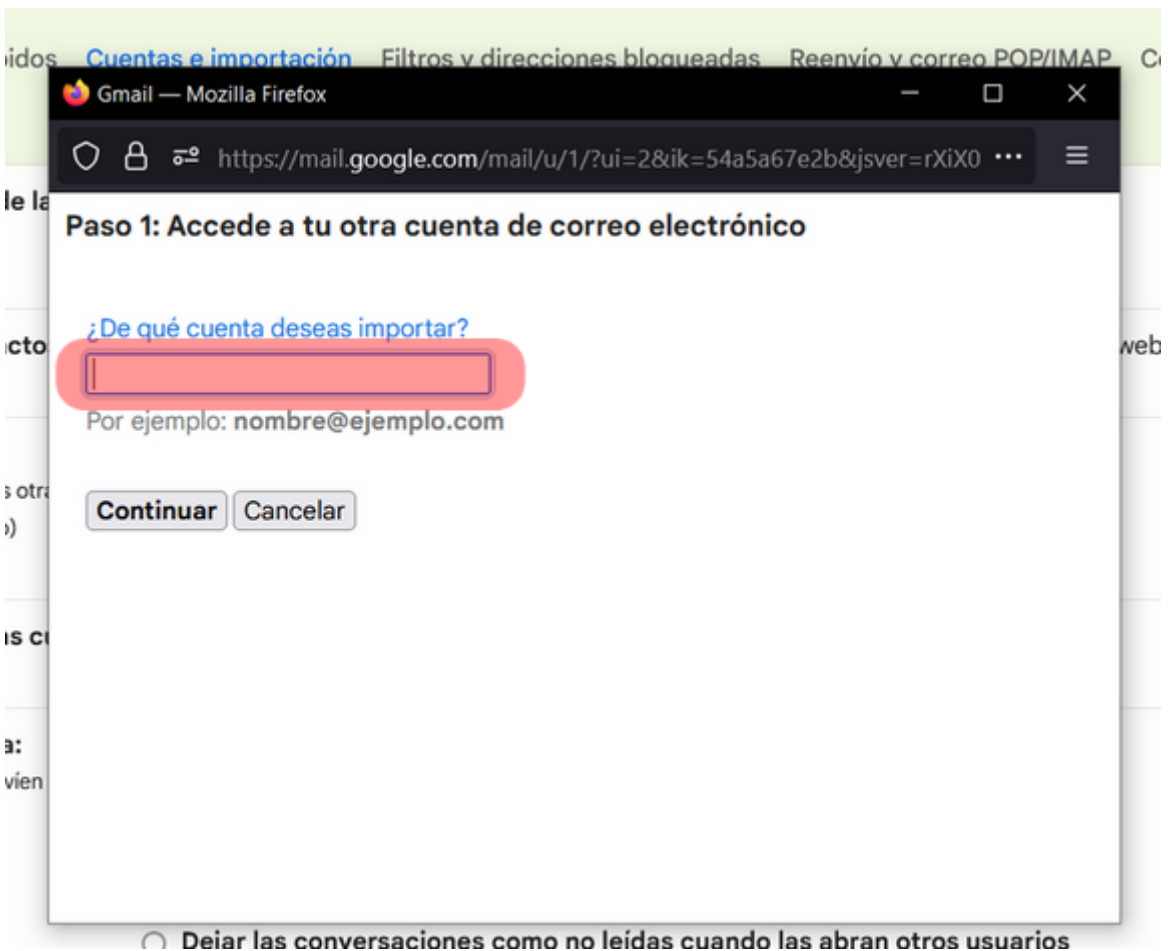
ibidos Cuentas e importación Filtros y direcciones bloqueadas Reenvío y correo POP/IMAP C

Gmail — Mozilla Firefox

https://mail.google.com/mail/u/1/?ui=2&ik=54a5a67e2b&jsver=rXiX0 ···

le la

Paso 1: Accede a tu otra cuenta de correo electrónico

¿De qué cuenta deseas importar?

Por ejemplo: nombre@ejemplo.com

Continuar Cancelar

cto

web

s otra
)

is cu

a:
vien

Dejar las conversaciones como no leídas cuando las abran otros usuarios